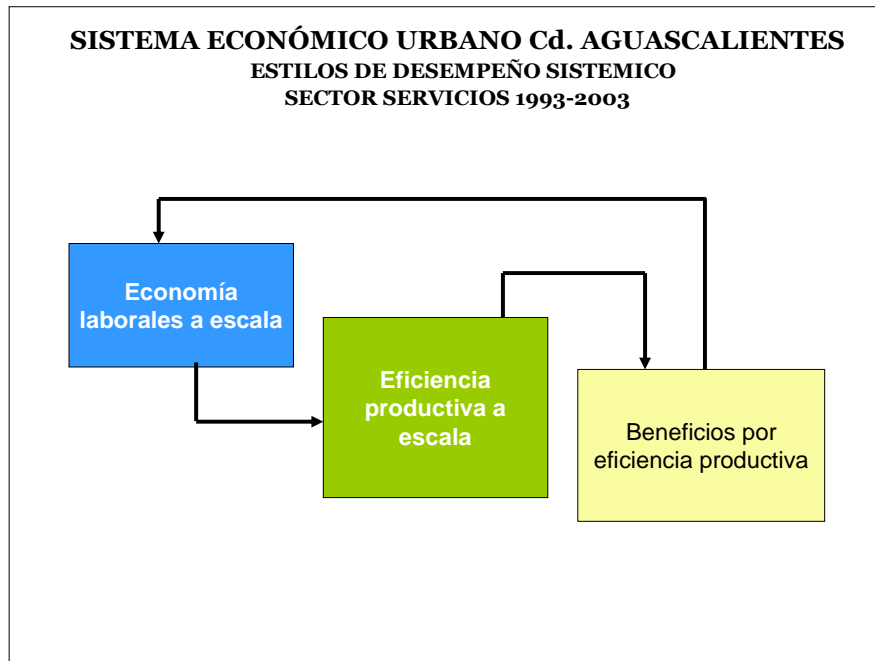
SISTEMA ECONÓMICO URBANO Cd. AGUASCALIENTES
ESTILOS DE DESEMPEÑO SISTEMICO
SECTOR SERVICIOS 1993-2003

Economía laborales a escala

Eficiencia productiva a escala

Beneficios por eficiencia productiva